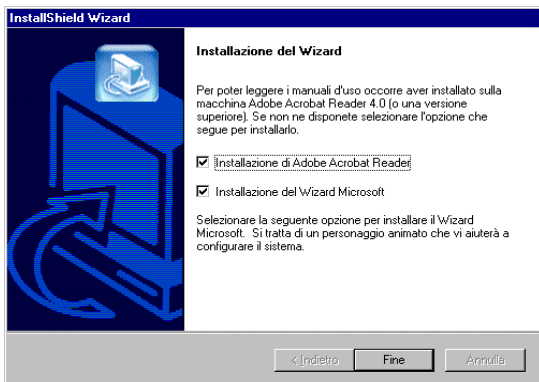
InstallShield Wizard

Installazione del Wizard

Per poter leggere i manuali d'uso occorre aver installato sulla macchina Adobe Acrobat Reader 4.0 (o una versione superiore). Se non ne disponete selezionare l'opzione che segue per installarlo.

☑ Installazione di Adobe Acrobat Reader

☑ Installazione del Wizard Microsoft

Selezionare la seguente opzione per installare il Wizard Microsoft.  Si tratta di un personaggio animato che vi aiuterà a configurare il sistema.

< Indietro | Fine | Annulla